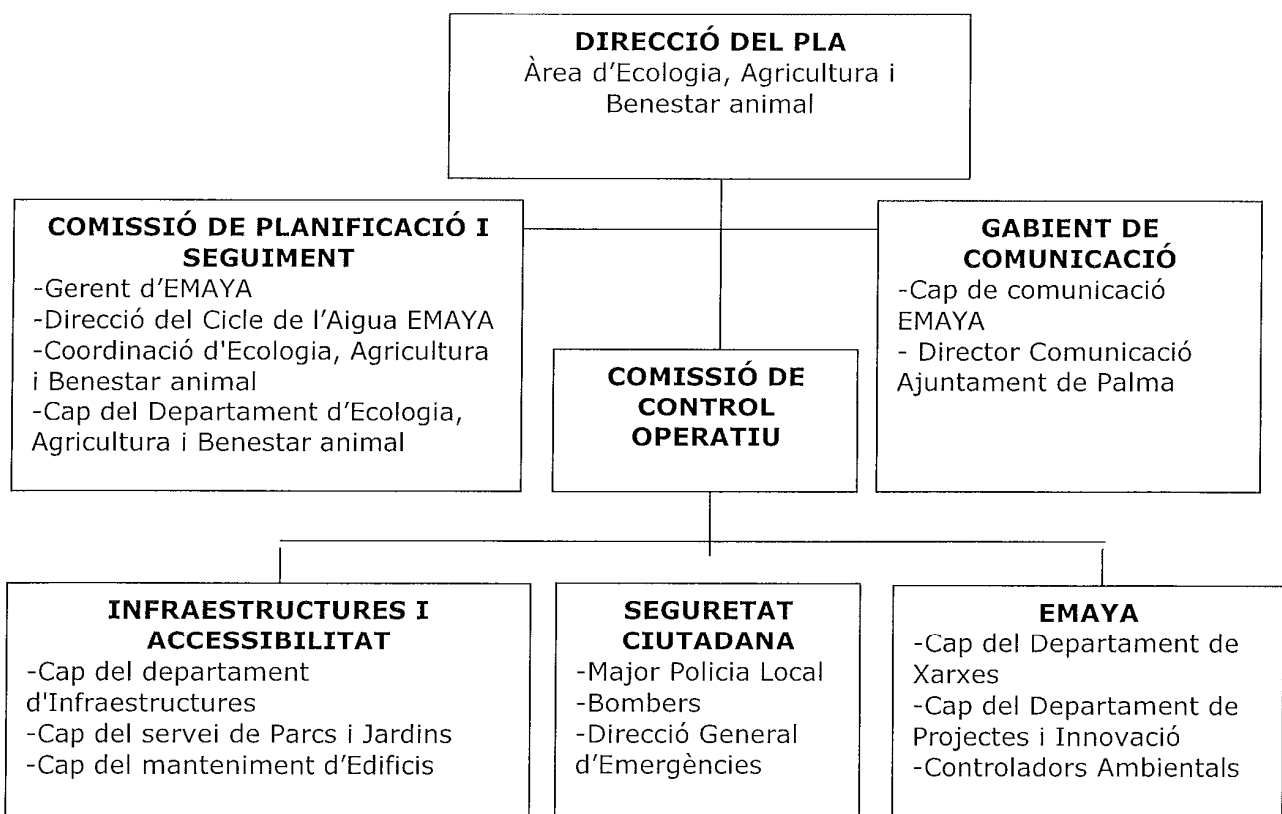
**DIRECCIÓ DEL PLA**
Àrea d'Ecologia, Agricultura i Benestar animal

**COMISSIÓ DE PLANIFICACIÓ I SEGUIMENT**
-Gerent d'EMAYA
-Direcció del Cicle de l'Aigua EMAYA
-Coordinació d'Ecologia, Agricultura i Benestar animal
-Cap del Departament d'Ecologia, Agricultura i Benestar animal

**GABIENT DE COMUNICACIÓ**
-Cap de comunicació EMAYA
- Director Comunicació Ajuntament de Palma

**COMISSIÓ DE CONTROL OPERATIU**

**INFRAESTRUCTURES I ACCESSIBILITAT**
-Cap del departament d'Infraestructures
-Cap del servei de Parcs i Jardins
-Cap del manteniment d'Edificis

**SEGURETAT CIUTADANA**
-Major Policia Local
-Bombers
-Direcció General d'Emergències

**EMAYA**
-Cap del Departament de Xarxes
-Cap del Departament de Projectes i Innovació
-Controladors Ambientals